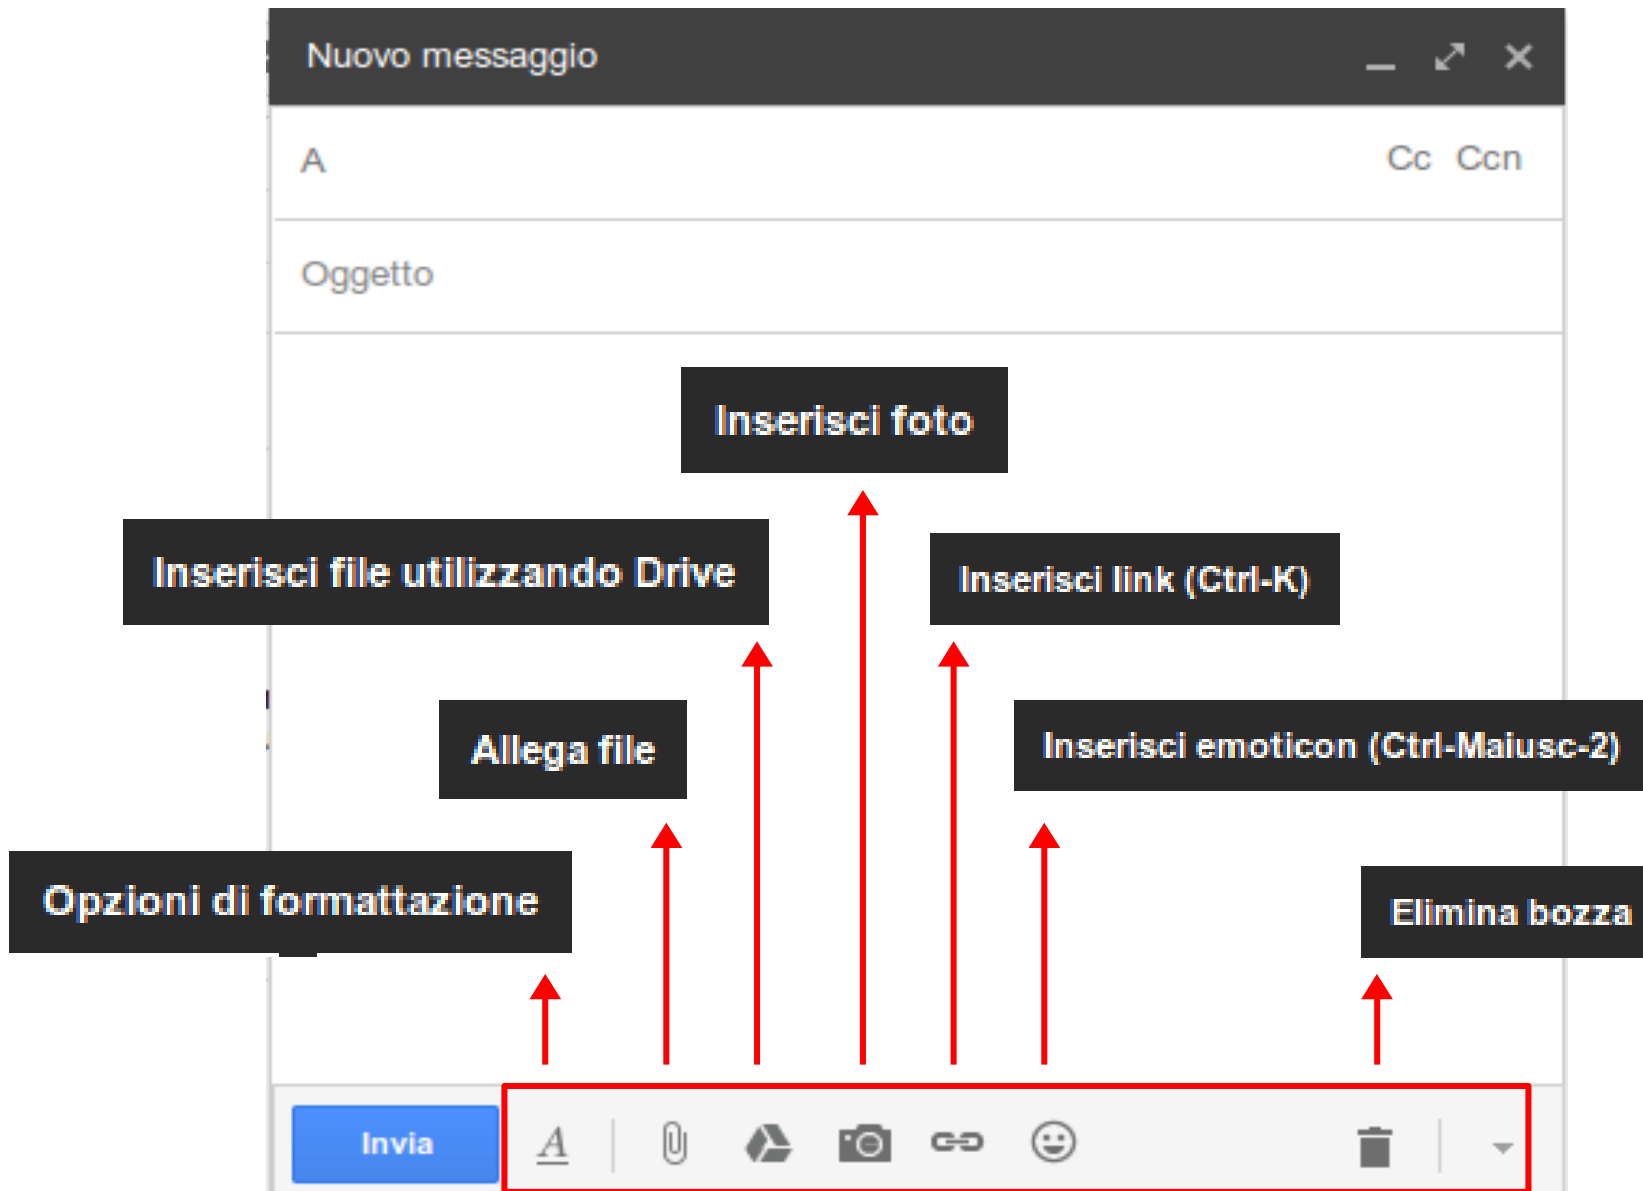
Nuovo messaggio

A

Cc Ccn

Oggetto

Inserisci foto

Inserisci file utilizzando Drive

Inserisci link (Ctrl-K)

Allega file

Inserisci emoticon (Ctrl-Maiusc-2)

Opzioni di formattazione

Elimina bozza

Invia

A